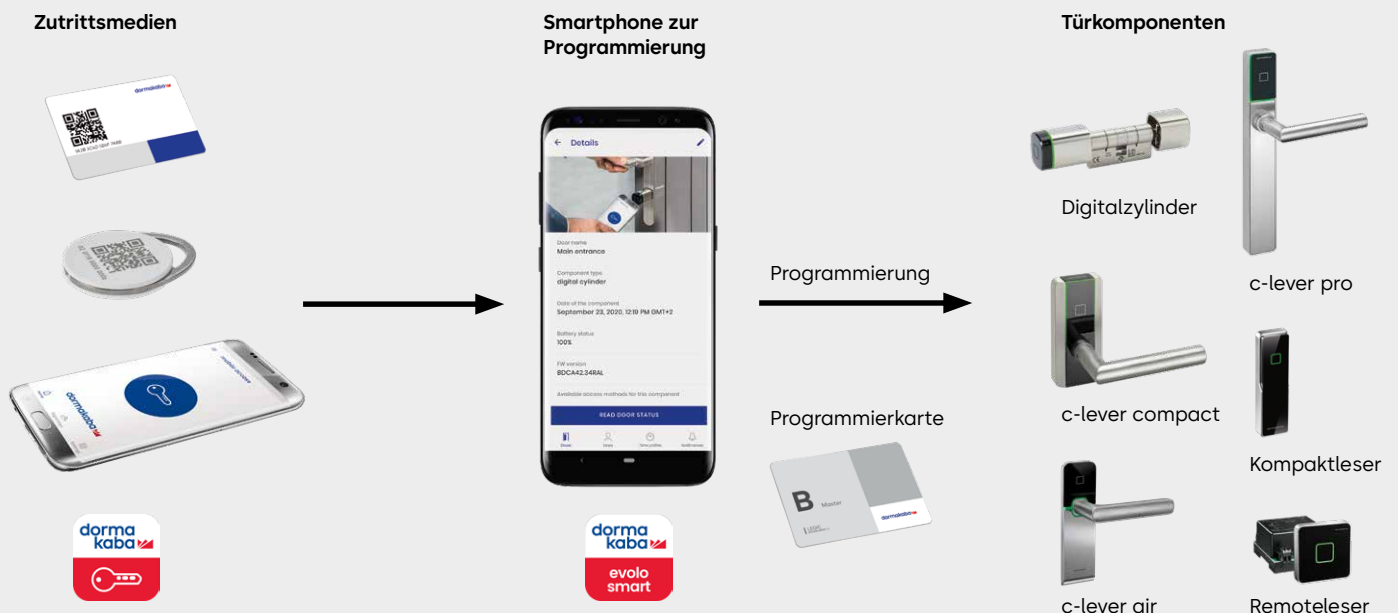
Zutrittsmedien

dormakaba

dormakaba

dorma kaba

Smartphone zur Programmierung

Details

Door name
Main entrance

Component type
digital cylinder

Date of the component
September 23, 2020, 12:19 PM GMT+2

Battery status
100%

FW version
BDCA42.34RAL

Available access methods for this component

READ DOOR STATUS

dorma kaba
evolo smart

Programmierung

Programmierkarte

B Master

dormakaba

Türkomponenten

Digitalzylinder

c-lever pro

c-lever compact

Kompaktleser

c-lever air

Remoteleser